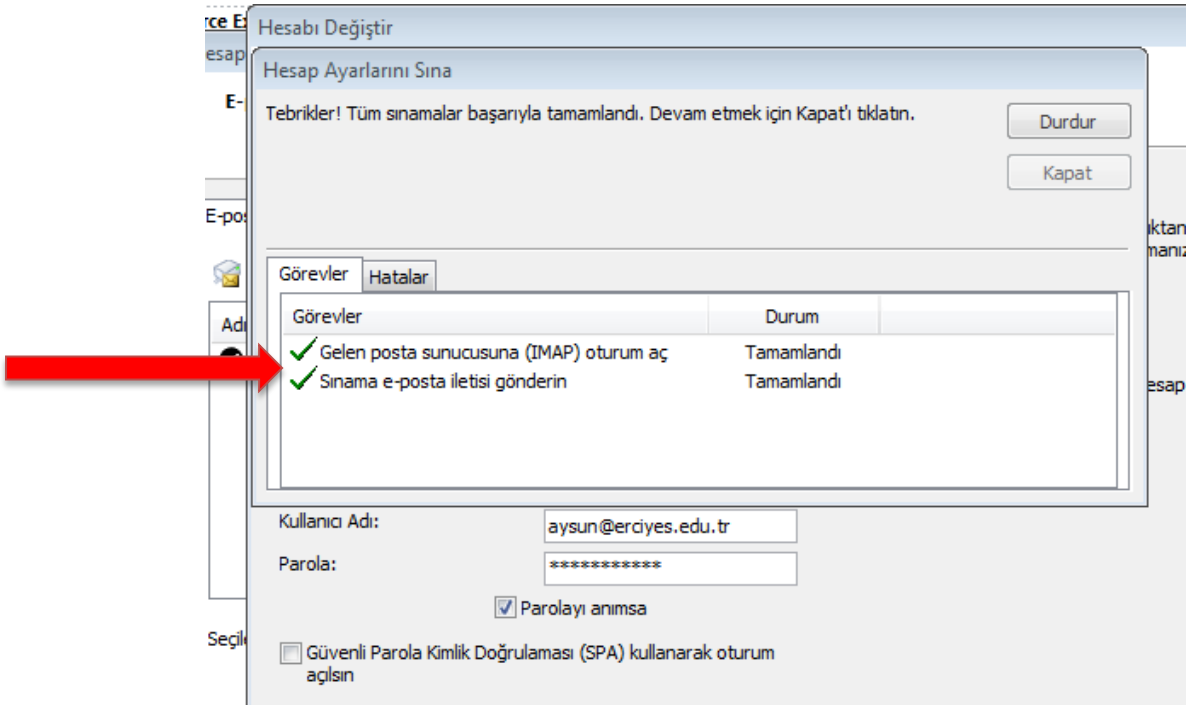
rce E
esap
E-
E-pos
Adı
Seçil

Hesabı Değiştir

Hesap Ayarlarını Sına

Tebrikler! Tüm sınamalar başarıyla tamamlandı. Devam etmek için Kapat'ı tıklatın.

Durdur

Kapat

ıktan
manız
esap

Görevler Hatalar

| Görevler | Durum |
|---|---|
| Gelen posta sunucusuna (IMAP) oturum aç | Tamamlandı |
| Sınama e-posta iletisi gönderin | Tamamlandı |

Kullanıcı Adı: aysun@erciyes.edu.tr

Parola: ************

Parolayı anımsa

Güvenli Parola Kimlik Doğrulaması (SPA) kullanarak oturum açılsın